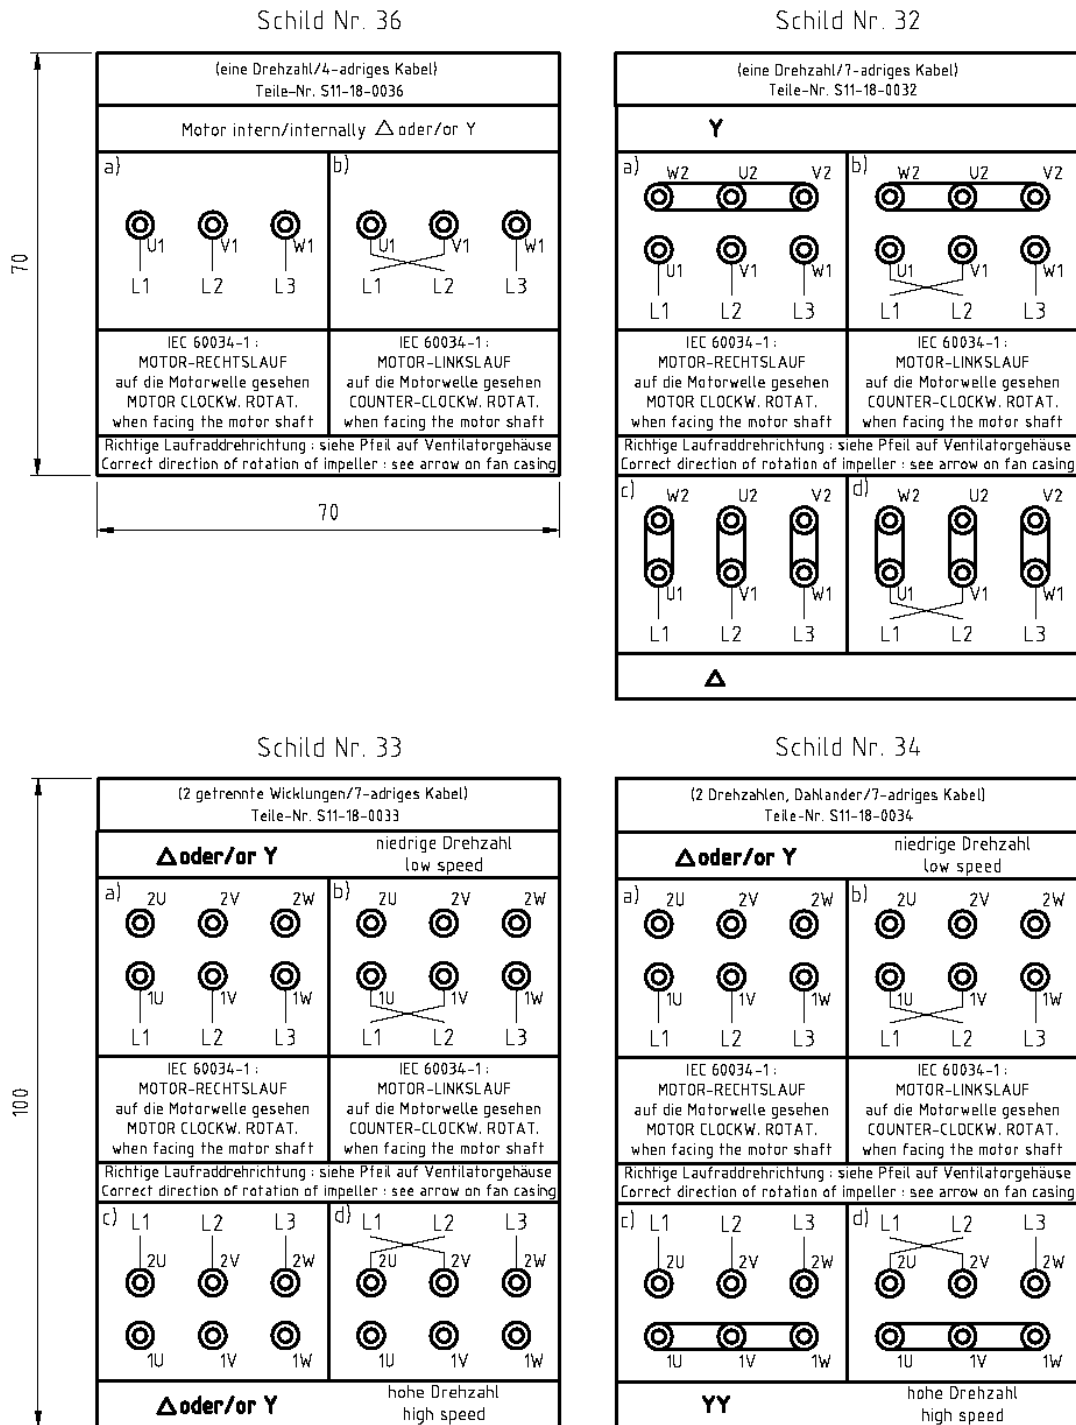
Schild Nr. 36

70

(eine Drehzahl/4-adriges Kabel)
Teile-Nr. S11-18-0036

Motor intern/internally △ oder/or Y

a)
U1 V1 W1
L1 L2 L3

b)
U1 V1 W1
L1 L2 L3

IEC 60034-1 :
MOTOR-RECHTSLAUF
auf die Motorwelle gesehen
MOTOR CLOCKW. ROTAT.
when facing the motor shaft

IEC 60034-1 :
MOTOR-LINKSLAUF
auf die Motorwelle gesehen
COUNTER-CLOCKW. ROTAT.
when facing the motor shaft

Richtige Laufraddrehrichtung : siehe Pfeil auf Ventilatorgehäuse
Correct direction of rotation of impeller : see arrow on fan casing

70

Schild Nr. 32

(eine Drehzahl/7-adriges Kabel)
Teile-Nr. S11-18-0032

Y

a)
W2 U2 V2
U1 V1 W1
L1 L2 L3

b)
W2 U2 V2
U1 V1 W1
L1 L2 L3

IEC 60034-1 :
MOTOR-RECHTSLAUF
auf die Motorwelle gesehen
MOTOR CLOCKW. ROTAT.
when facing the motor shaft

IEC 60034-1 :
MOTOR-LINKSLAUF
auf die Motorwelle gesehen
COUNTER-CLOCKW. ROTAT.
when facing the motor shaft

Richtige Laufraddrehrichtung : siehe Pfeil auf Ventilatorgehäuse
Correct direction of rotation of impeller : see arrow on fan casing

c)
W2 U2 V2
U1 V1 W1
L1 L2 L3

d)
W2 U2 V2
U1 V1 W1
L1 L2 L3

△

Schild Nr. 33

100

(2 getrennte Wicklungen/7-adriges Kabel)
Teile-Nr. S11-18-0033

△oder/or Y

niedrige Drehzahl
low speed

a)
2U 2V 2W
1U 1V 1W
L1 L2 L3

b)
2U 2V 2W
1U 1V 1W
L1 L2 L3

IEC 60034-1 :
MOTOR-RECHTSLAUF
auf die Motorwelle gesehen
MOTOR CLOCKW. ROTAT.
when facing the motor shaft

IEC 60034-1 :
MOTOR-LINKSLAUF
auf die Motorwelle gesehen
COUNTER-CLOCKW. ROTAT.
when facing the motor shaft

Richtige Laufraddrehrichtung : siehe Pfeil auf Ventilatorgehäuse
Correct direction of rotation of impeller : see arrow on fan casing

c)
L1 L2 L3
2U 2V 2W
1U 1V 1W

d)
L1 L2 L3
2U 2V 2W
1U 1V 1W

△oder/or Y

hohe Drehzahl
high speed

Schild Nr. 34

(2 Drehzahlen, Dahlander/7-adriges Kabel)
Teile-Nr. S11-18-0034

△oder/or Y

niedrige Drehzahl
low speed

a)
2U 2V 2W
1U 1V 1W
L1 L2 L3

b)
2U 2V 2W
1U 1V 1W
L1 L2 L3

IEC 60034-1 :
MOTOR-RECHTSLAUF
auf die Motorwelle gesehen
MOTOR CLOCKW. ROTAT.
when facing the motor shaft

IEC 60034-1 :
MOTOR-LINKSLAUF
auf die Motorwelle gesehen
COUNTER-CLOCKW. ROTAT.
when facing the motor shaft

Richtige Laufraddrehrichtung : siehe Pfeil auf Ventilatorgehäuse
Correct direction of rotation of impeller : see arrow on fan casing

c)
L1 L2 L3
2U 2V 2W
1U 1V 1W

d)
L1 L2 L3
2U 2V 2W
1U 1V 1W

YY

hohe Drehzahl
high speed